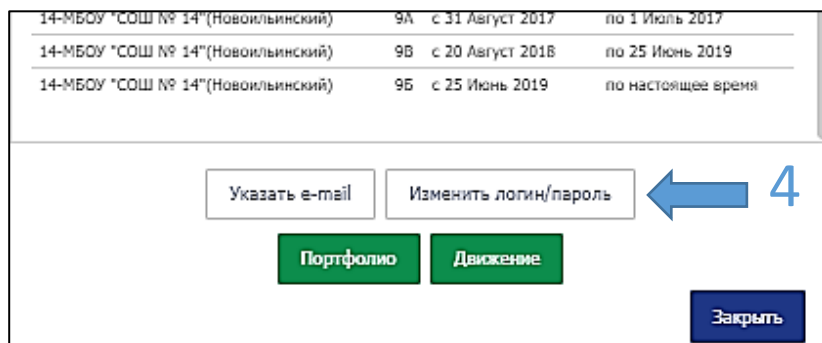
| | | | |
|---|---|---|---|
| 14-МБОУ "СОШ № 14"(Новоильинский) | 9А | с 31 Август 2017 | по 1 Июль 2017 |
| 14-МБОУ "СОШ № 14"(Новоильинский) | 9В | с 20 Август 2018 | по 25 Июнь 2019 |
| 14-МБОУ "СОШ № 14"(Новоильинский) | 9Б | с 25 Июнь 2019 | по настоящее время |

Указать e-mail

Изменить логин/пароль

4

Портфолио

Движение

Закрыть